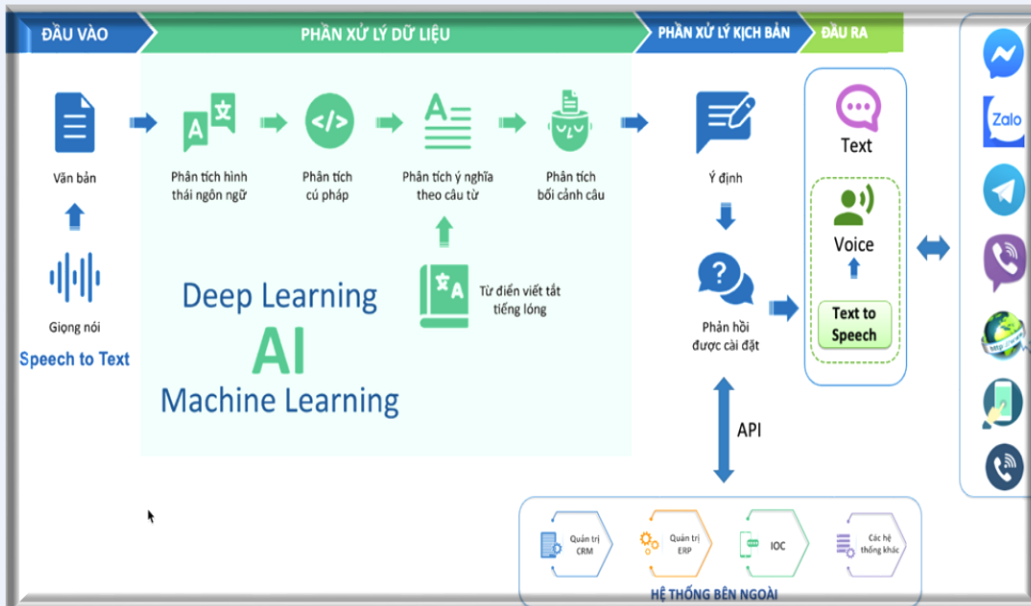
ĐẦU VÀO

PHẦN XỬ LÝ DỮ LIỆU

PHẦN XỬ LÝ KỊCH BẢN

ĐẦU RA

Văn bản

Giọng nói

Speech to Text

Phân tích hình thái ngôn ngữ

Phân tích cú pháp

Phân tích ý nghĩa theo câu từ

Phân tích bối cảnh câu

Deep Learning

AI

Machine Learning

Từ điển viết tắt tiếng lóng

Ý định

Phản hồi được cài đặt

API

Text

Voice

Text to Speech

Zalo

Quản trị CRM

Quản trị ERP

IOC

Các hệ thống khác

HỆ THỐNG BÊN NGOÀI